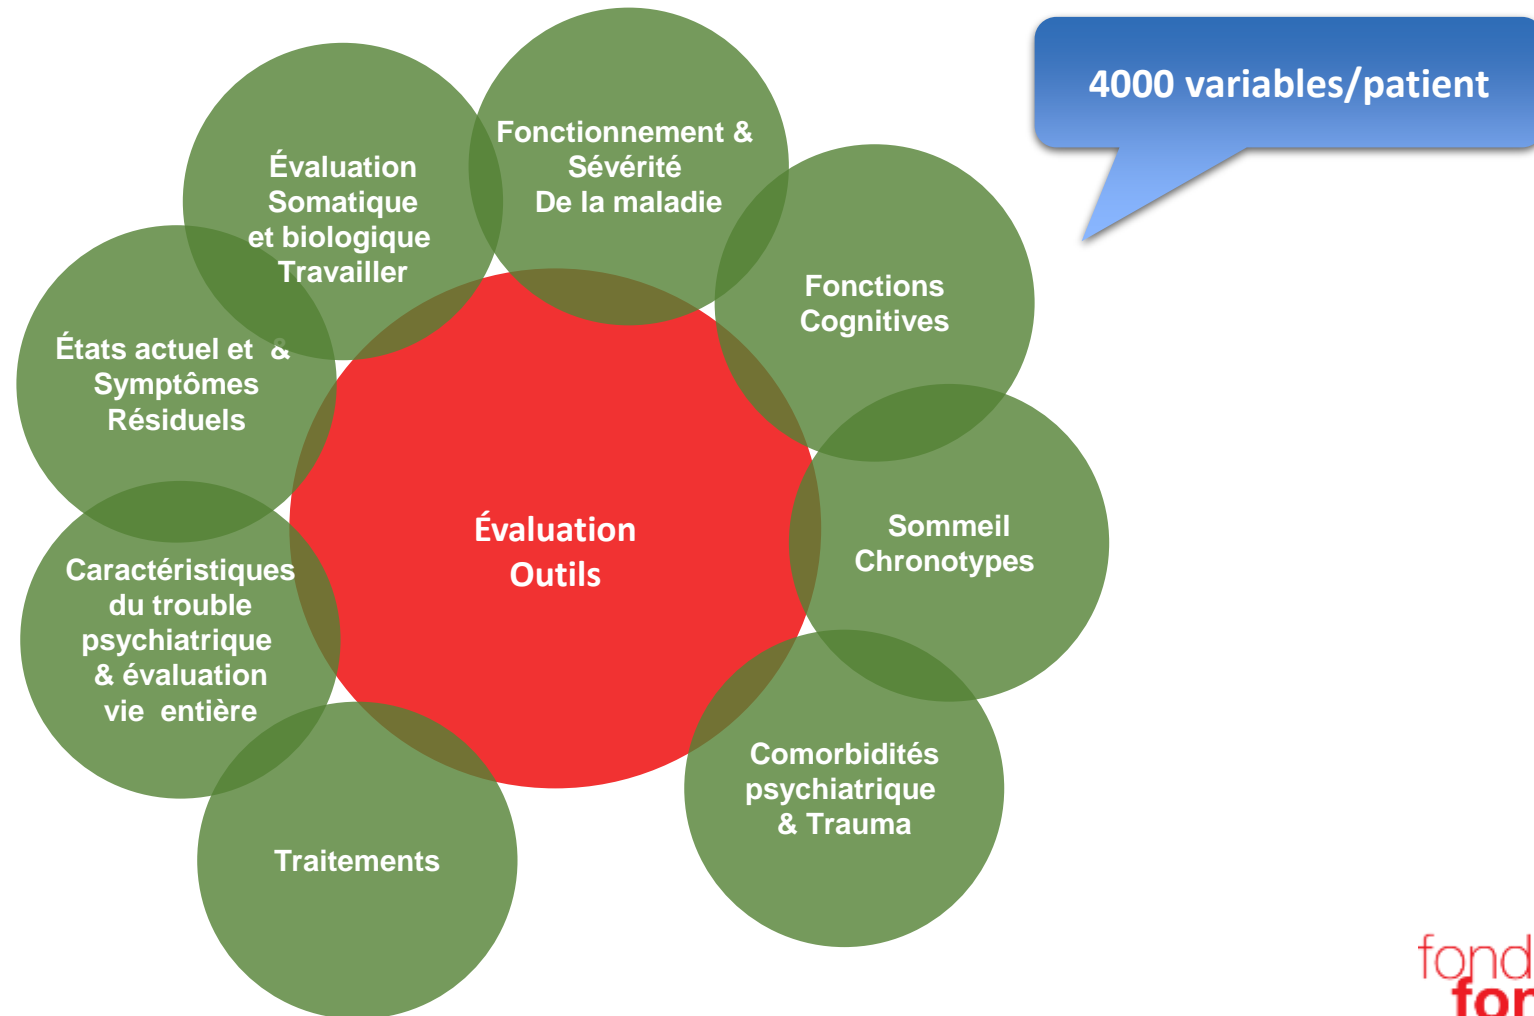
4000 variables/patient

Évaluation Somatique et biologique Travailler

Fonctionnement & Sévérité De la maladie

Fonctions Cognitives

États actuel et & Symptômes Résiduels

Évaluation Outils

Sommeil Chronotypes

Caractéristiques du trouble psychiatrique & évaluation vie entière

Comorbidités psychiatrique & Trauma

Traitements

fond
for